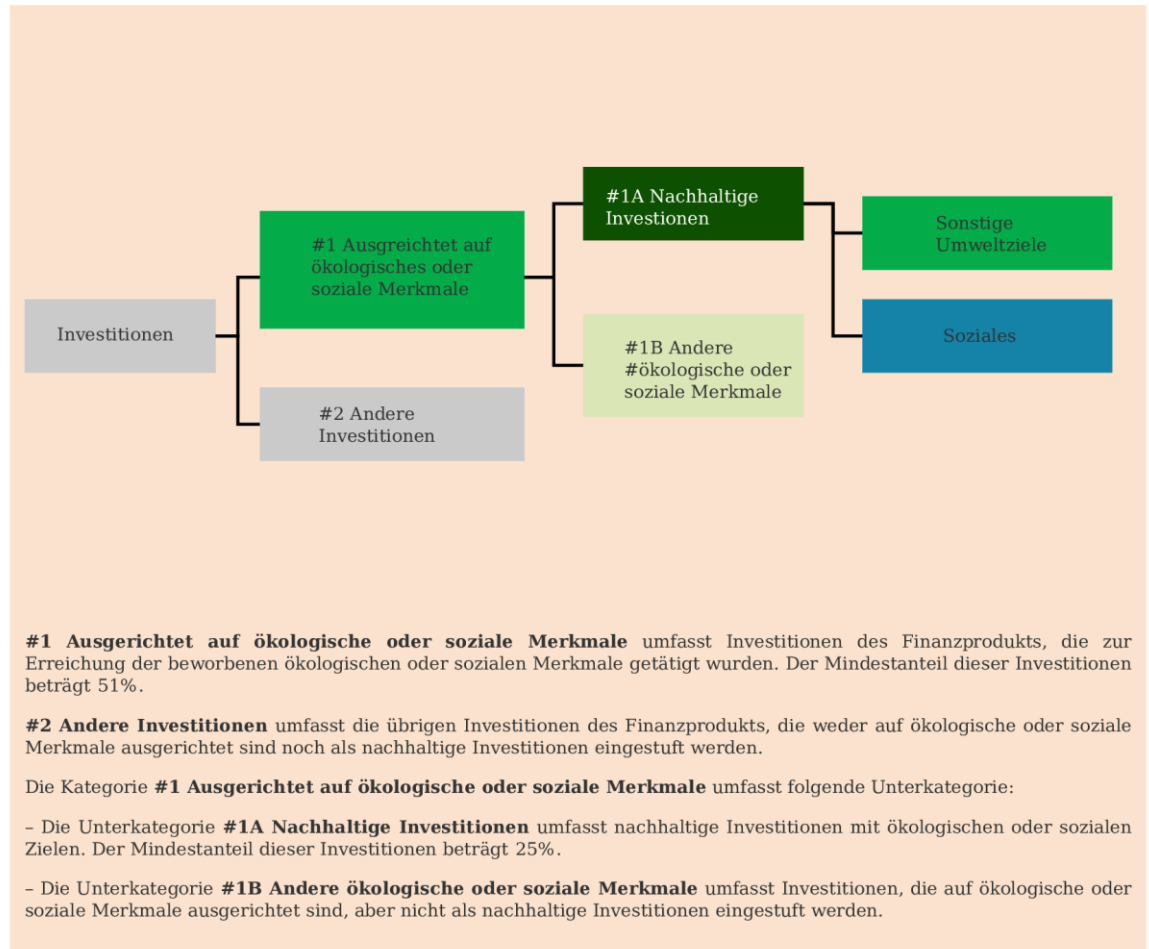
Investitionen

#1 Ausgreichtet auf ökologisches oder soziale Merkmale

#2 Andere Investitionen

#1A Nachhaltige Investionen

#1B Andere #ökologische oder soziale Merkmale

Sonstige Umweltziele

Soziales

**#1 Ausgerichtet auf ökologische oder soziale Merkmale** umfasst Investitionen des Finanzprodukts, die zur Erreichung der beworbenen ökologischen oder sozialen Merkmale getätigt wurden. Der Mindestanteil dieser Investitionen beträgt 51%.

**#2 Andere Investitionen** umfasst die übrigen Investitionen des Finanzprodukts, die weder auf ökologische oder soziale Merkmale ausgerichtet sind noch als nachhaltige Investitionen eingestuft werden.

Die Kategorie **#1 Ausgerichtet auf ökologische oder soziale Merkmale** umfasst folgende Unterkategorie:

– Die Unterkategorie **#1A Nachhaltige Investitionen** umfasst nachhaltige Investitionen mit ökologischen oder sozialen Zielen. Der Mindestanteil dieser Investitionen beträgt 25%.

– Die Unterkategorie **#1B Andere ökologische oder soziale Merkmale** umfasst Investitionen, die auf ökologische oder soziale Merkmale ausgerichtet sind, aber nicht als nachhaltige Investitionen eingestuft werden.